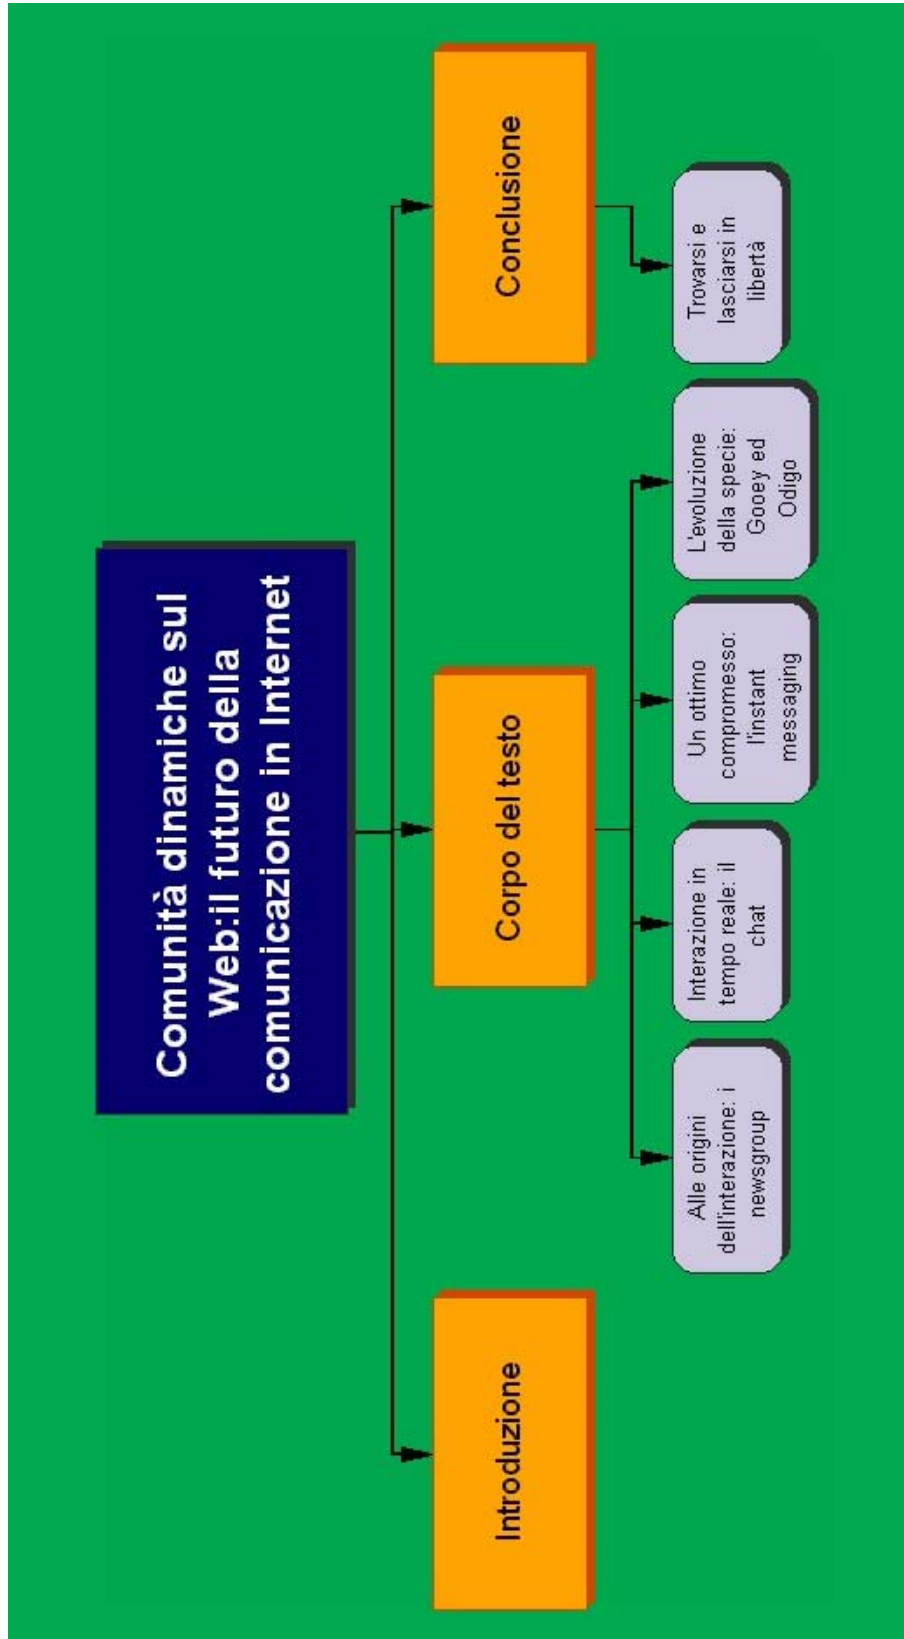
Comunità dinamiche sul Web:il futuro della comunicazione in Internet

Introduzione

Corpo del testo

Conclusione

Alle origini dell'interazione: i newsgroup

Interazione in tempo reale: il chat

Un ottimo compromesso: l'instant messaging

L'evoluzione della specie: Gooey ed Odigo

Trovarsi e lasciarsi in libertà